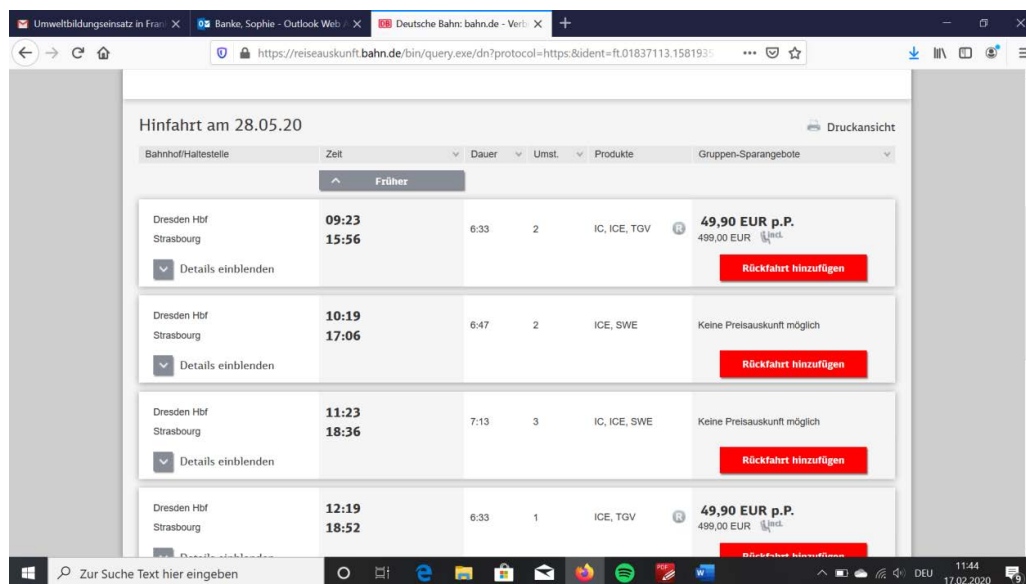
Umweltbildungseinsatz in Fran | Banke, Sophie - Outlook Web | Deutsche Bahn: bahn.de - Verb

https://reiseauskunft.bahn.de/bin/query.exe/dn?protocol=https:&ident=ft.01837113.158193

Hinfahrt am 28.05.20

Druckansicht

| Bahnhof/Haltestelle | Zeit | Dauer | Umst. | Produkte | Gruppen-Sparangebote |
|---|---|---|---|---|---|
| | Früher | | | | |
| Dresden Hbf Strasbourg Details einblenden | 09:23 15:56 | 6:33 | 2 | IC, ICE, TGV | 49,90 EUR p.P. 499,00 EUR incl. Rückfahrt hinzufügen |
| Dresden Hbf Strasbourg Details einblenden | 10:19 17:06 | 6:47 | 2 | ICE, SWE | Keine Preisauskunft möglich Rückfahrt hinzufügen |
| Dresden Hbf Strasbourg Details einblenden | 11:23 18:36 | 7:13 | 3 | IC, ICE, SWE | Keine Preisauskunft möglich Rückfahrt hinzufügen |
| Dresden Hbf Strasbourg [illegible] | 12:19 18:52 | 6:33 | 1 | ICE, TGV | 49,90 EUR p.P. 499,00 EUR incl. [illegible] |

Zur Suche Text hier eingeben

DEU 11:44 17.02.2020